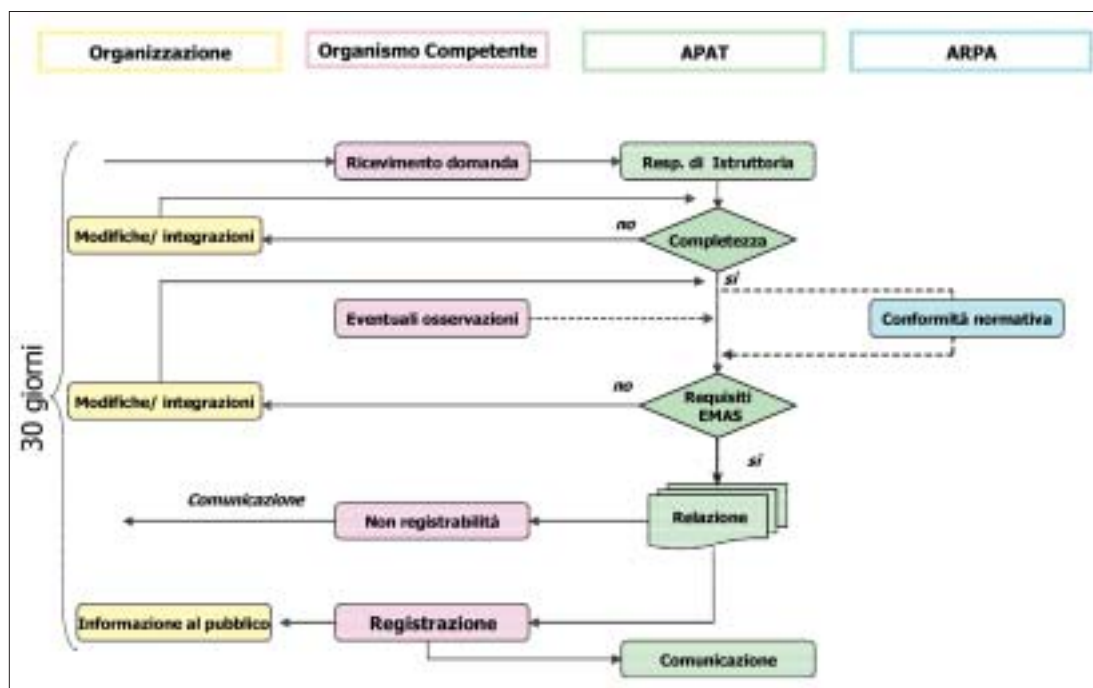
Organizzazione

Organismo Competente

APAT

ARPA

30 giorni

Ricevimento domanda

Resp. di Istruttoria

Modifiche/ integrazioni

no

Completezza

sì

Eventuali osservazioni

Conformità normativa

Modifiche/ integrazioni

no

Requisiti EMAS

sì

Comunicazione

Non registrabilità

Relazione

Informazione al pubblico

Registrazione

Comunicazione